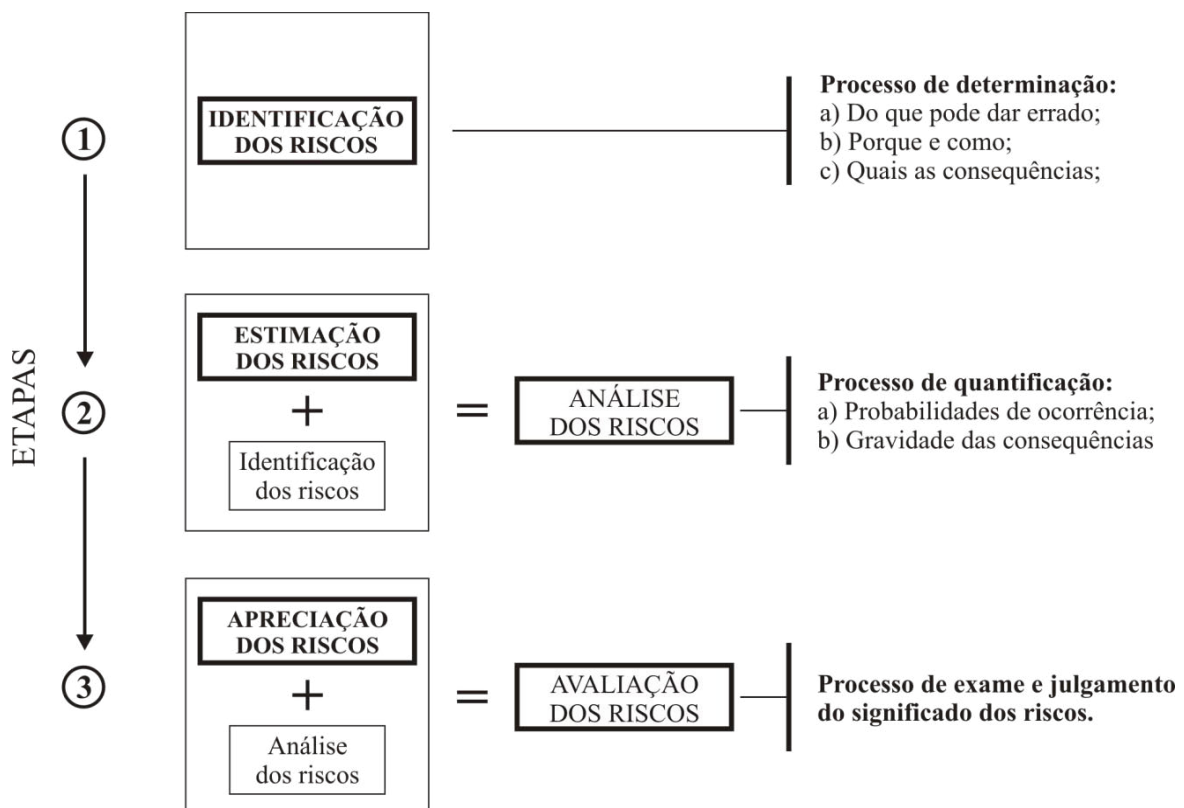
ETAPAS

1

IDENTIFICAÇÃO DOS RISCOS

Processo de determinação:
a) Do que pode dar errado;
b) Porque e como;
c) Quais as consequências;

2

ESTIMAÇÃO DOS RISCOS
+
Identificação dos riscos

=

ANÁLISE DOS RISCOS

Processo de quantificação:
a) Probabilidades de ocorrência;
b) Gravidade das consequências

3

APRECIAÇÃO DOS RISCOS
+
Análise dos riscos

=

AVALIAÇÃO DOS RISCOS

Processo de exame e julgamento do significado dos riscos.